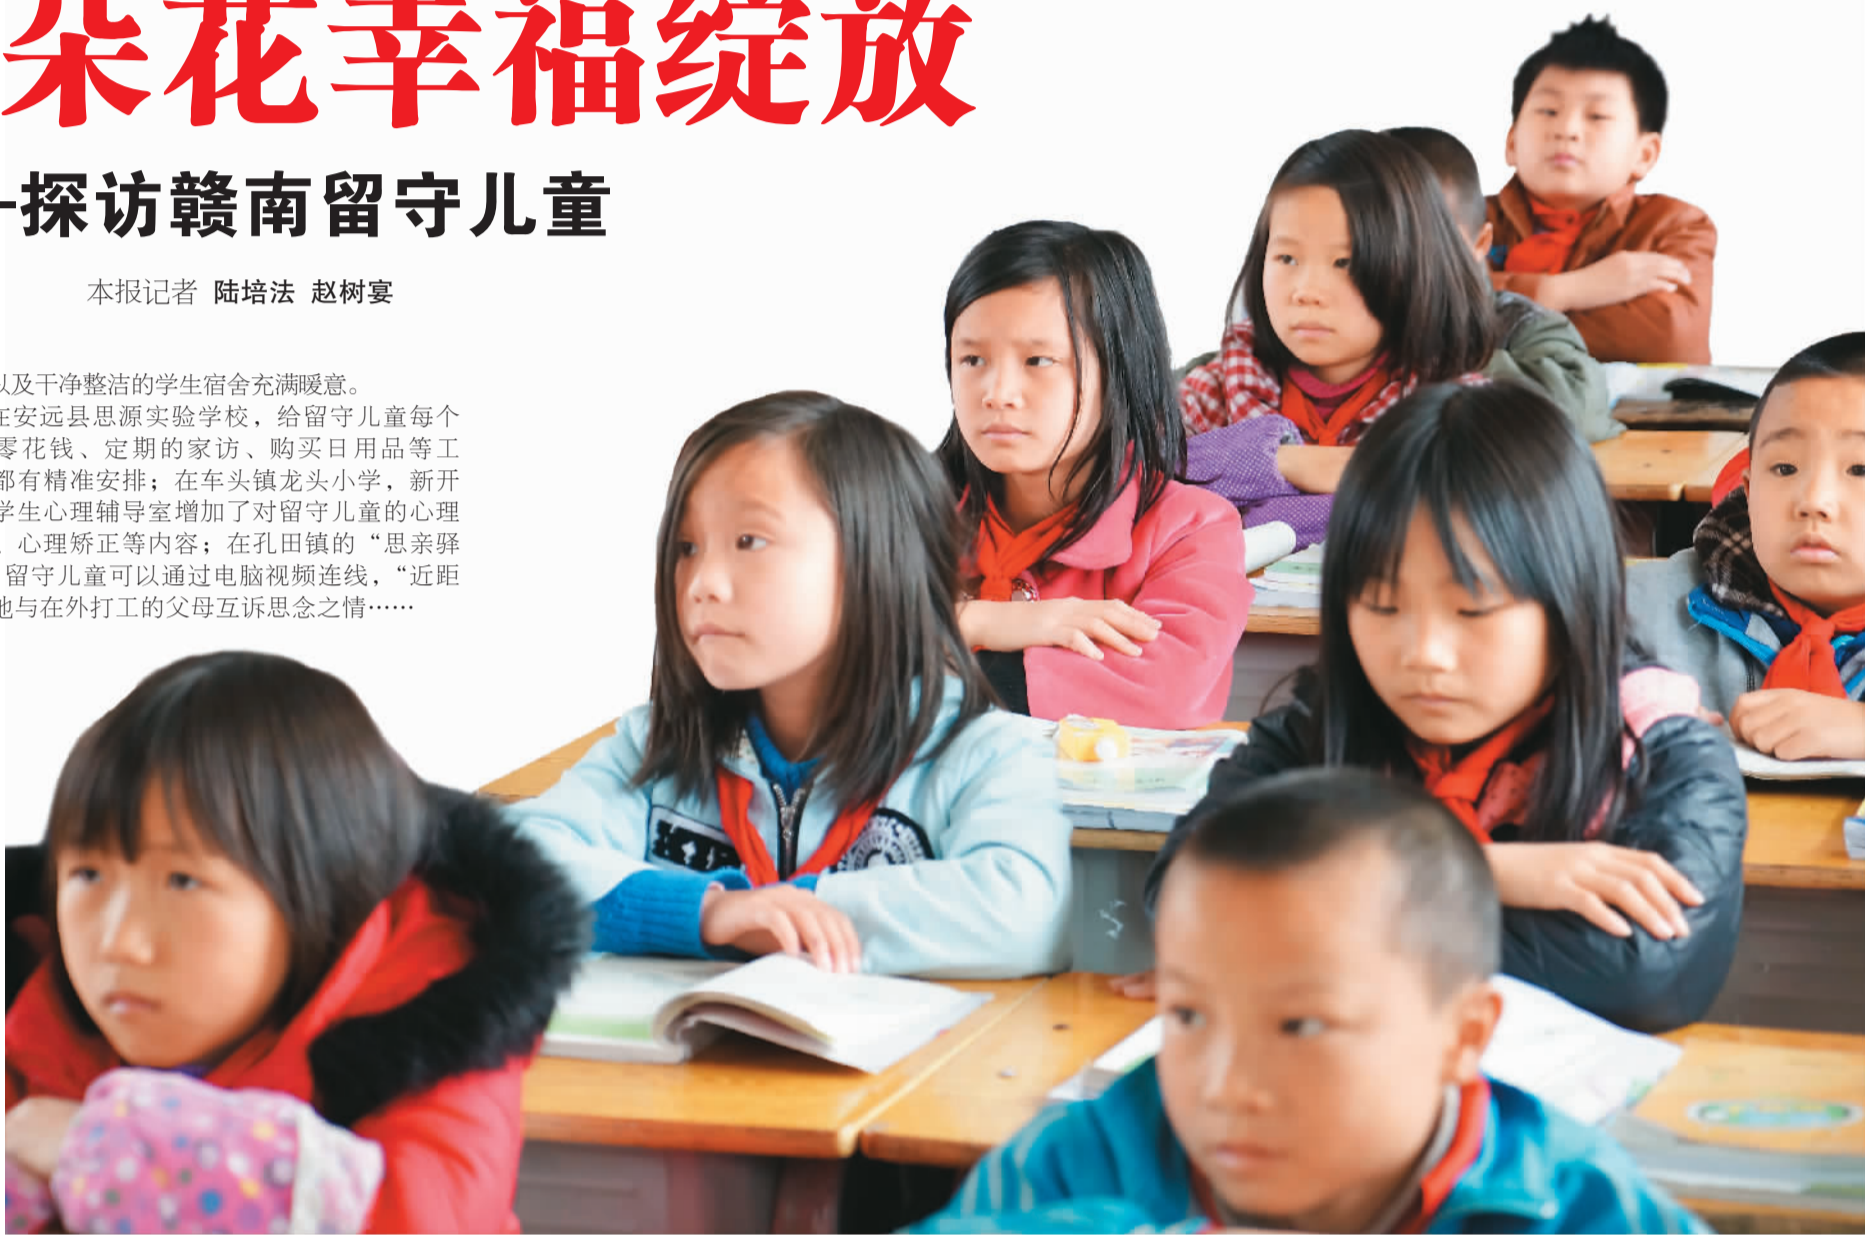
朵花幸福绽放

—探访赣南留守儿童

本报记者 陆培法 赵树宴

以及干净整洁的学生宿舍充满暖意。

在安远县思源实验学校，给留守儿童每个零花钱、定期的家访、购买日用品等工都有精准安排；在车头镇龙头小学，新开学生心理辅导室增加了对留守儿童的心理、心理矫正等内容；在孔田镇的“思亲驿留守儿童可以通过电脑视频连线，“近距地与在外打工的父母互诉思念之情……